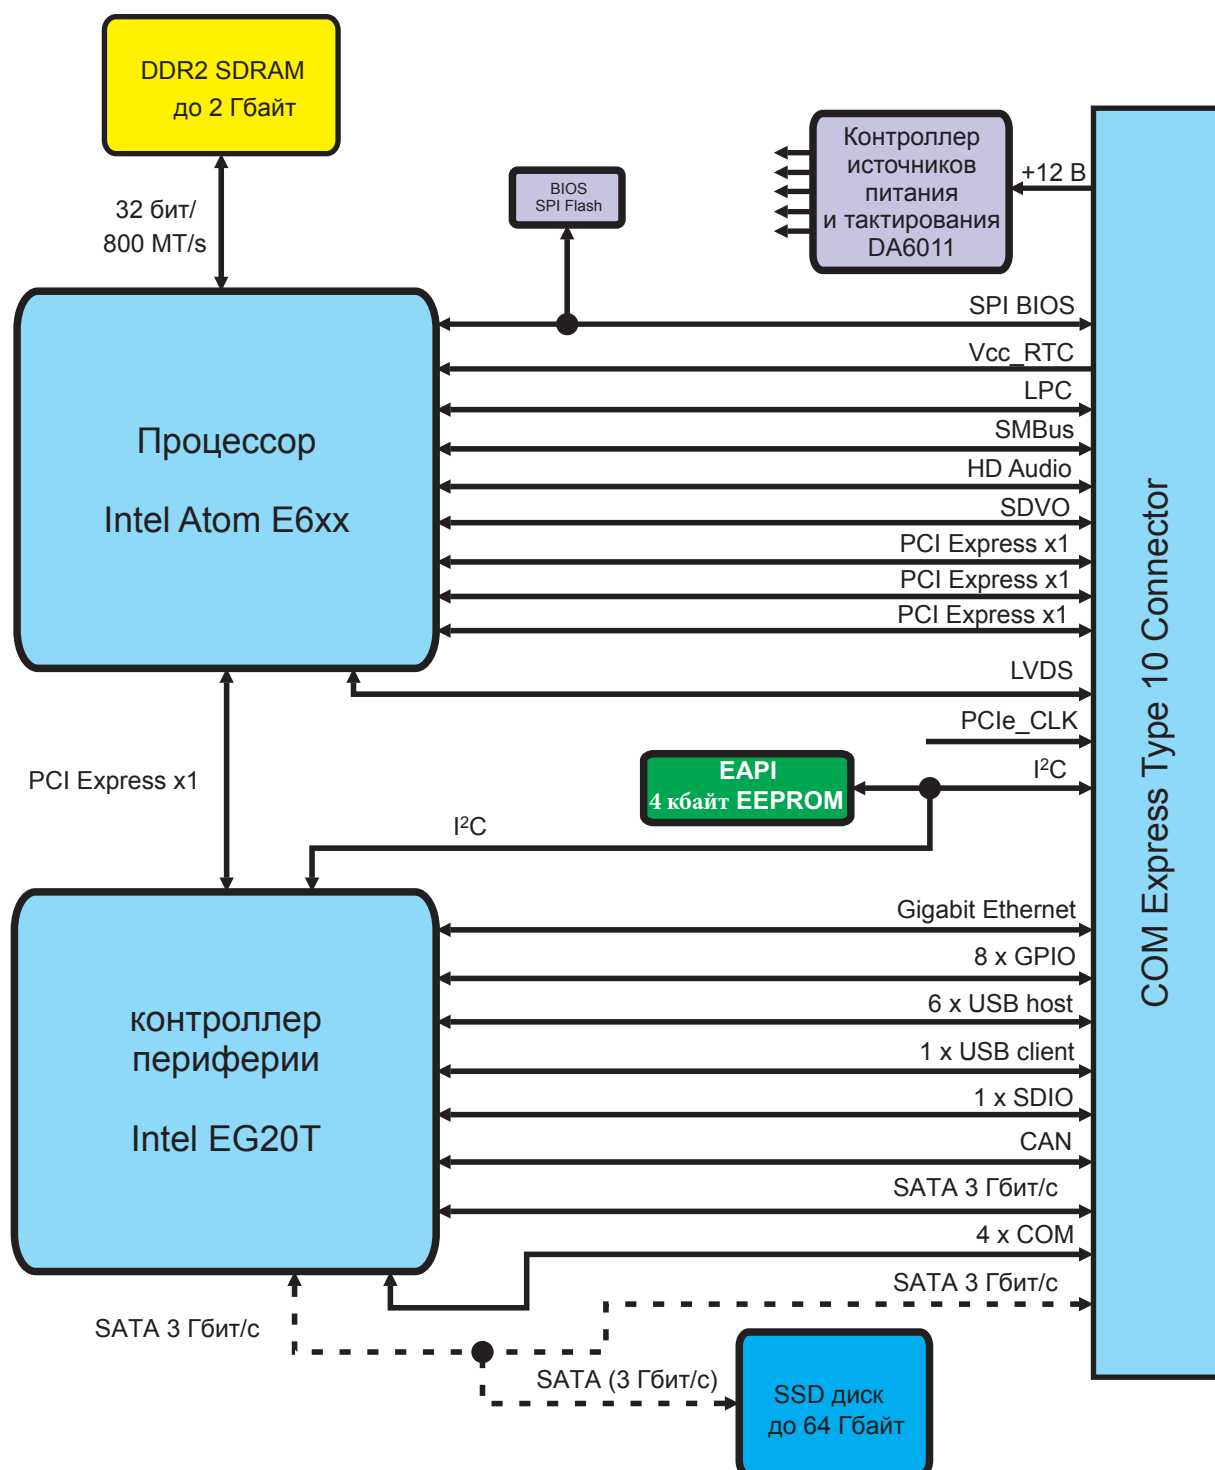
DDR2 SDRAM
до 2 Гбайт

32 бит/
800 MT/s

BIOS
SPI Flash

Контроллер
источников
питания
и тактирования
DA6011

+12 В

Процессор

Intel Atom E6xx

SPI BIOS
Vcc_RTC
LPC
SMBus
HD Audio
SDVO
PCI Express x1
PCI Express x1
PCI Express x1
LVDS
PCIe_CLK
I$^2$C

EAPI
4 кбайт EEPROM

PCI Express x1

I$^2$C

COM Express Type 10 Connector

контроллер
периферии

Intel EG20T

Gigabit Ethernet
8 x GPIO
6 x USB host
1 x USB client
1 x SDIO
CAN
SATA 3 Гбит/с
4 x COM
SATA 3 Гбит/с

SATA 3 Гбит/с

SATA (3 Гбит/с)

SSD диск
до 64 Гбайт